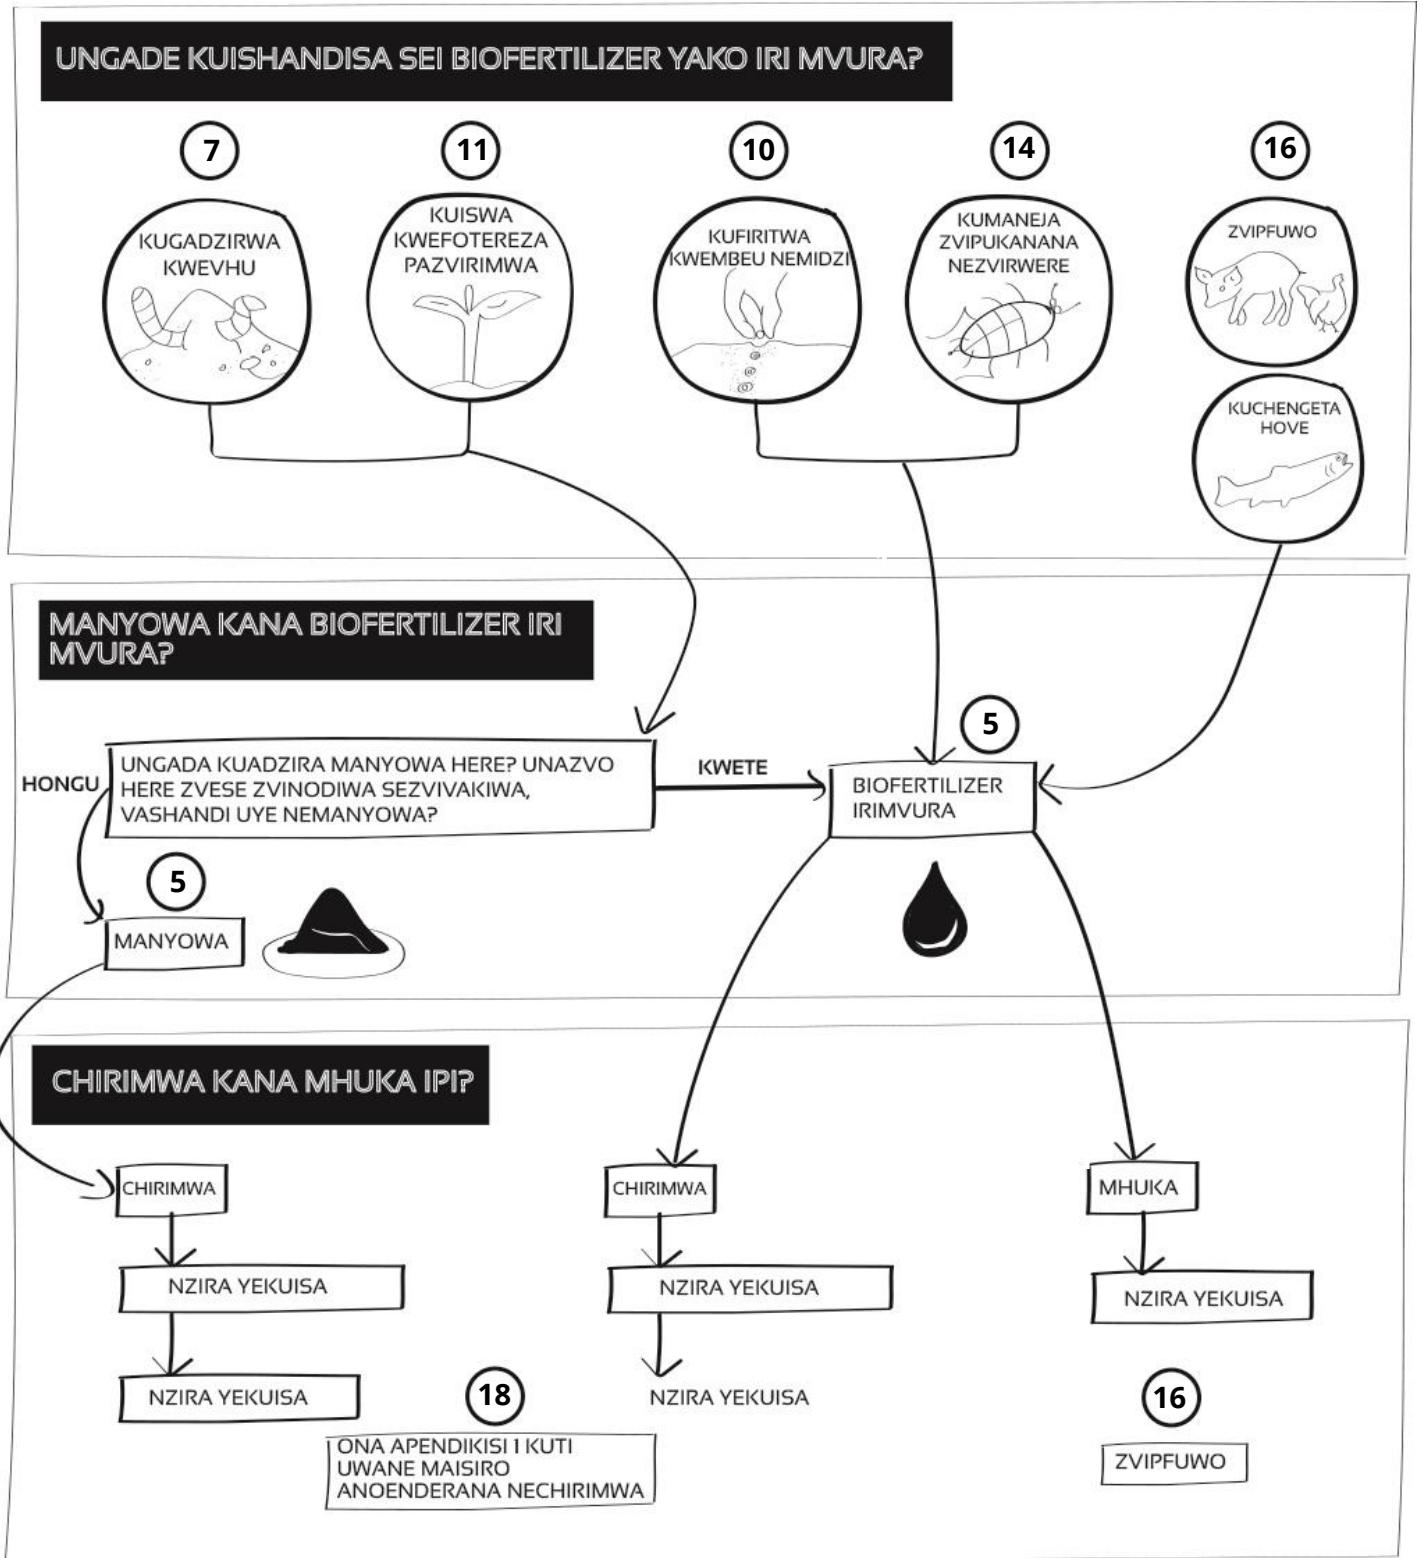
UNGADE KUISHANDISA SEI BIOFERTILIZER YAKO IRI MVURA?

7
KUGADZIRWA KWEVHU

11
KUISWA KWEFOTEREZA PAZVIRIMWA

10
KUFIRITWA KWEMBEU NEMIDZI

14
KUMANEJA ZVIPUKANANA NEZVIRWERE

16
ZVIPFUWO

KUCHENGETA HOVE

MANYOWA KANA BIOFERTILIZER IRI MVURA?

HONGU

UNGADA KUADZIRA MANYOWA HERE? UNAZVO HERE ZVESE ZVINODIWA SEZVIVAKIWA, VASHANDI UYE NEMANYOWA?

KWETE

5
BIOFERTILIZER IRIMVURA

5
MANYOWA

CHIRIMWA KANA MHUKA IPI?

CHIRIMWA

NZIRA YEKUISA

NZIRA YEKUISA

18
ONA APENDIKISI I KUTI UWANE MAISIRO ANOENDERANA NECHIRIMWA

CHIRIMWA

NZIRA YEKUISA

NZIRA YEKUISA

MHUKA

NZIRA YEKUISA

16
ZVIPFUWO